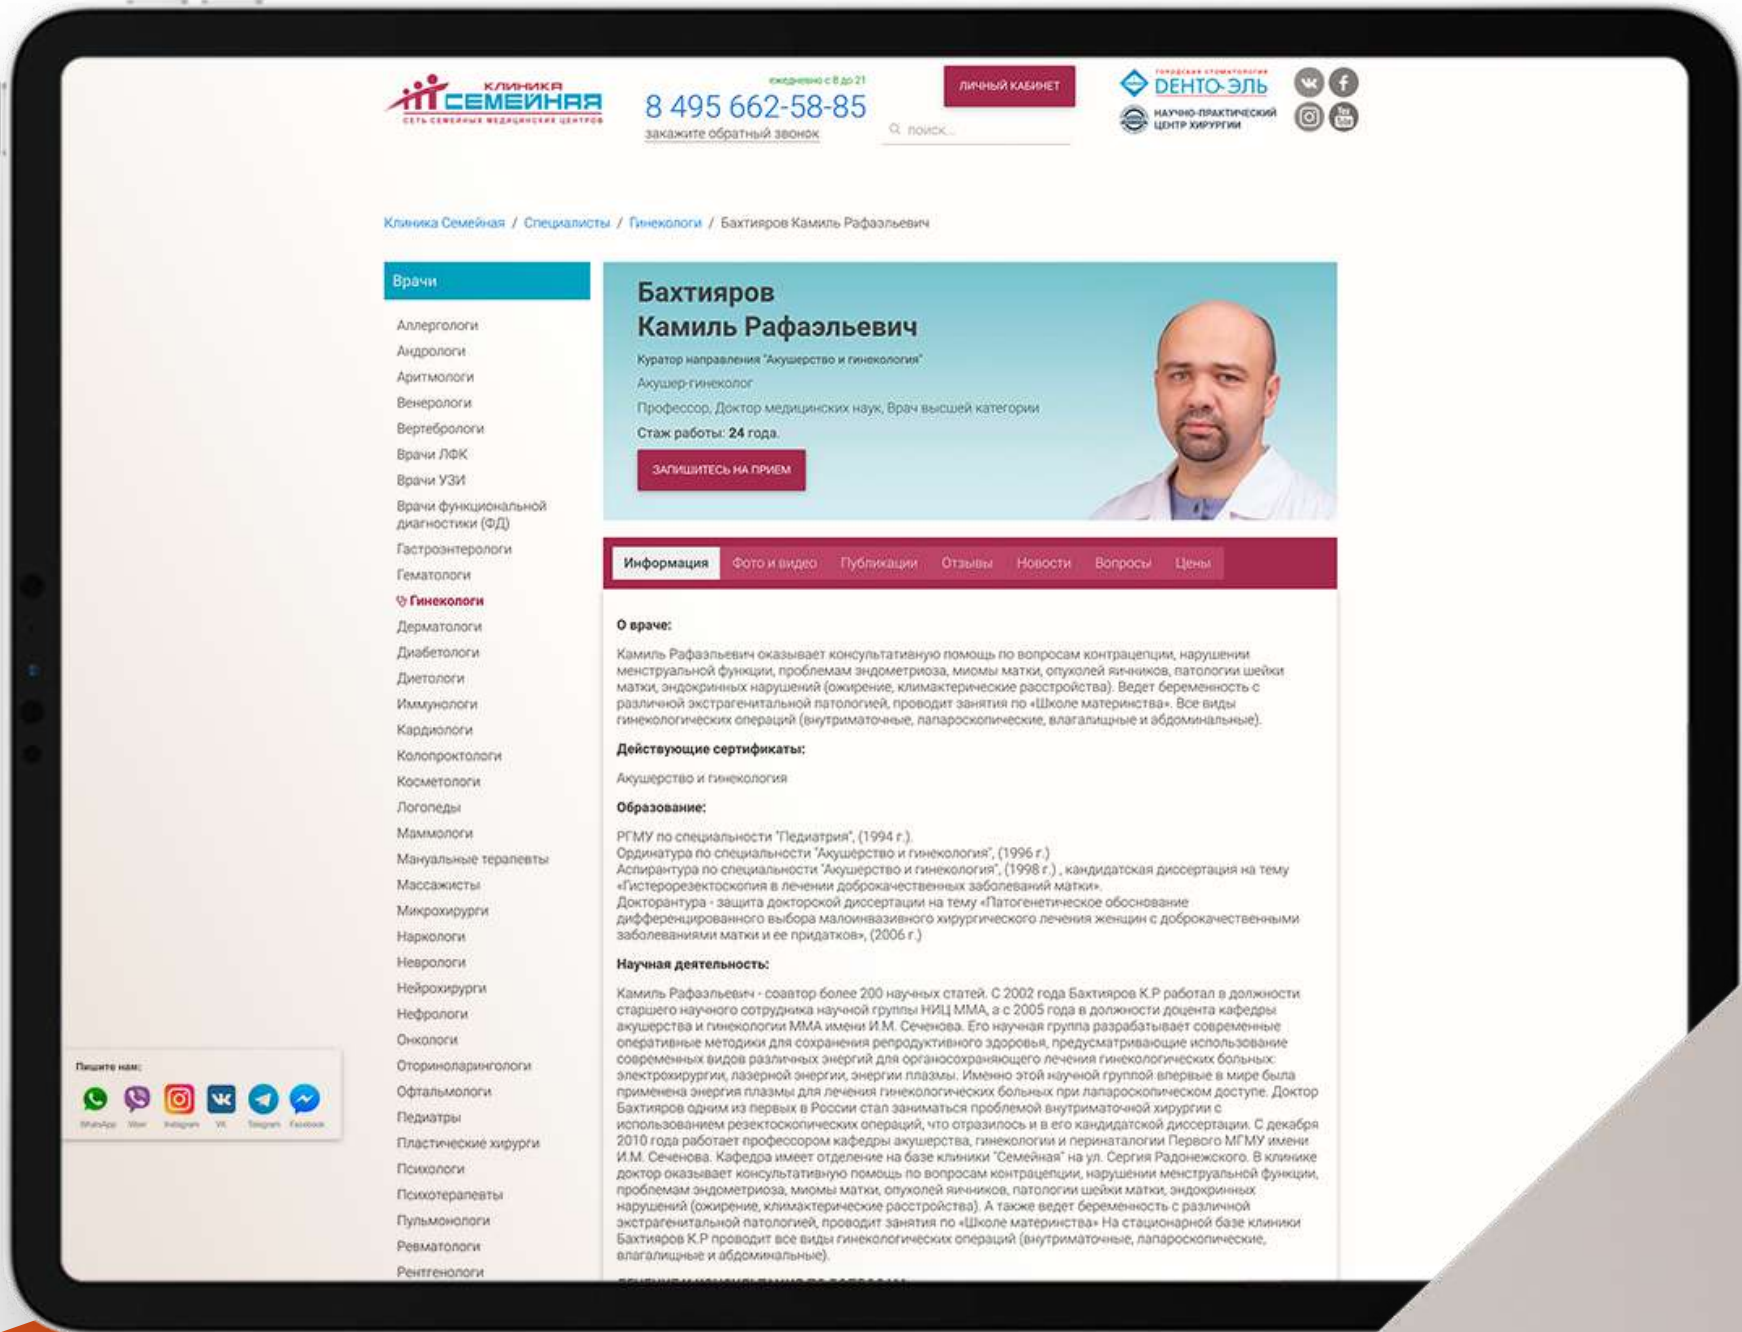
КЛИНИКА СЕМЕЙНАЯ
СЕТЬ СЕМЕЙНЫХ МЕДИЦИНСКИХ ЦЕНТРОВ

ежедневно с 8 до 21
8 495 662-58-85
закажите обратный звонок

ЛИЧНЫЙ КАБИНЕТ
поиск...

городская стоматология ДЕНТО-ЭЛЬ
НАУЧНО-ПРАКТИЧЕСКИЙ ЦЕНТР ХИРУРГИИ

Клиника Семейная / Специалисты / Гинекологи / Бахтияров Камиль Рафаэльевич

Врачи

Аллергологи
Андрологи
Аритмологи
Венерологи
Вертебрологи
Врачи ЛФК
Врачи УЗИ
Врачи функциональной диагностики (ФД)
Гастроэнтерологи
Гематологи
Гинекологи
Дерматологи
Диабетологи
Диетологи
Иммунологи
Кардиологи
Колопроктологи
Косметологи
Логопеды
Маммологи
Мануальные терапевты
Массажисты
Микрохирурги
Наркологи
Неврологи
Нейрохирурги
Нефрологи
Онкологи
Оториноларингологи
Офтальмологи
Педиатры
Пластические хирурги
Психологи
Психотерапевты
Пульмонологи
Ревматологи
Рентгенологи

Пишите нам:
WhatsApp Viber Instagram VK Telegram Facebook

Бахтияров
Камиль Рафаэльевич

Куратор направления "Акушерство и гинекология"
Акушер-гинеколог
Профессор, Доктор медицинских наук, Врач высшей категории
Стаж работы: 24 года.

ЗАПИШИТЕСЬ НА ПРИЕМ

Информация | Фото и видео | Публикации | Отзывы | Новости | Вопросы | Цены

О враче:

Камиль Рафаэльевич оказывает консультативную помощь по вопросам контрацепции, нарушении менструальной функции, проблемам эндометриоза, миомы матки, опухолей яичников, патологии шейки матки, эндокринных нарушений (ожирение, климактерические расстройства). Ведет беременность с различной экстрагенитальной патологией, проводит занятия по «Школе материнства». Все виды гинекологических операций (внутриматочные, лапароскопические, влагалищные и абдоминальные).

Действующие сертификаты:

Акушерство и гинекология

Образование:

РГМУ по специальности "Педиатрия", (1994 г.)
Ординатура по специальности "Акушерство и гинекология", (1996 г.)
Аспирантура по специальности "Акушерство и гинекология", (1998 г.), кандидатская диссертация на тему «Гистерорезектоскопия в лечении доброкачественных заболеваний матки».
Докторантура - защита докторской диссертации на тему «Патогенетическое обоснование дифференцированного выбора малоинвазивного хирургического лечения женщин с доброкачественными заболеваниями матки и ее придатков», (2006 г.)

Научная деятельность:

Камиль Рафаэльевич - соавтор более 200 научных статей. С 2002 года Бахтияров К.Р работал в должности старшего научного сотрудника научной группы НИЦ ММА, а с 2005 года в должности доцента кафедры акушерства и гинекологии ММА имени И.М. Сеченова. Его научная группа разрабатывает современные оперативные методики для сохранения репродуктивного здоровья, предусматривающие использование современных видов различных энергий для органосохраняющего лечения гинекологических больных: электрохирургии, лазерной энергии, энергии плазмы. Именно этой научной группой впервые в мире была применена энергия плазмы для лечения гинекологических больных при лапароскопическом доступе. Доктор Бахтияров одним из первых в России стал заниматься проблемой внутриматочной хирургии с использованием резектоскопических операций, что отразилось и в его кандидатской диссертации. С декабря 2010 года работает профессором кафедры акушерства, гинекологии и перинаталогии Первого МГМУ имени И.М. Сеченова. Кафедра имеет отделение на базе клиники "Семейная" на ул. Сергия Радонежского. В клинике доктор оказывает консультативную помощь по вопросам контрацепции, нарушении менструальной функции, проблемам эндометриоза, миомы матки, опухолей яичников, патологии шейки матки, эндокринных нарушений (ожирение, климактерические расстройства). А также ведет беременность с различной экстрагенитальной патологией, проводит занятия по «Школе материнства» На стационарной базе клиники Бахтияров К.Р проводит все виды гинекологических операций (внутриматочные, лапароскопические, влагалищные и абдоминальные).

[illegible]